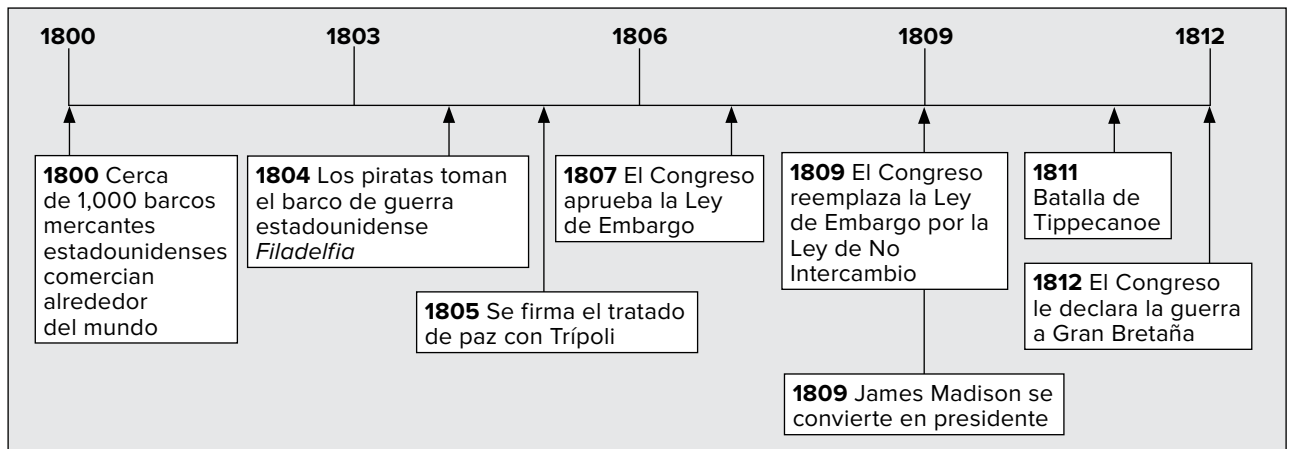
1800

1803

1806

1809

1812

**1800** Cerca de 1,000 barcos mercantes estadounidenses comercian alrededor del mundo

**1804** Los piratas toman el barco de guerra estadounidense *Filadelfia*

**1805** Se firma el tratado de paz con Trípoli

**1807** El Congreso aprueba la Ley de Embargo

**1809** El Congreso reemplaza la Ley de Embargo por la Ley de No Intercambio

**1809** James Madison se convierte en presidente

**1811** Batalla de Tippecanoe

**1812** El Congreso le declara la guerra a Gran Bretaña